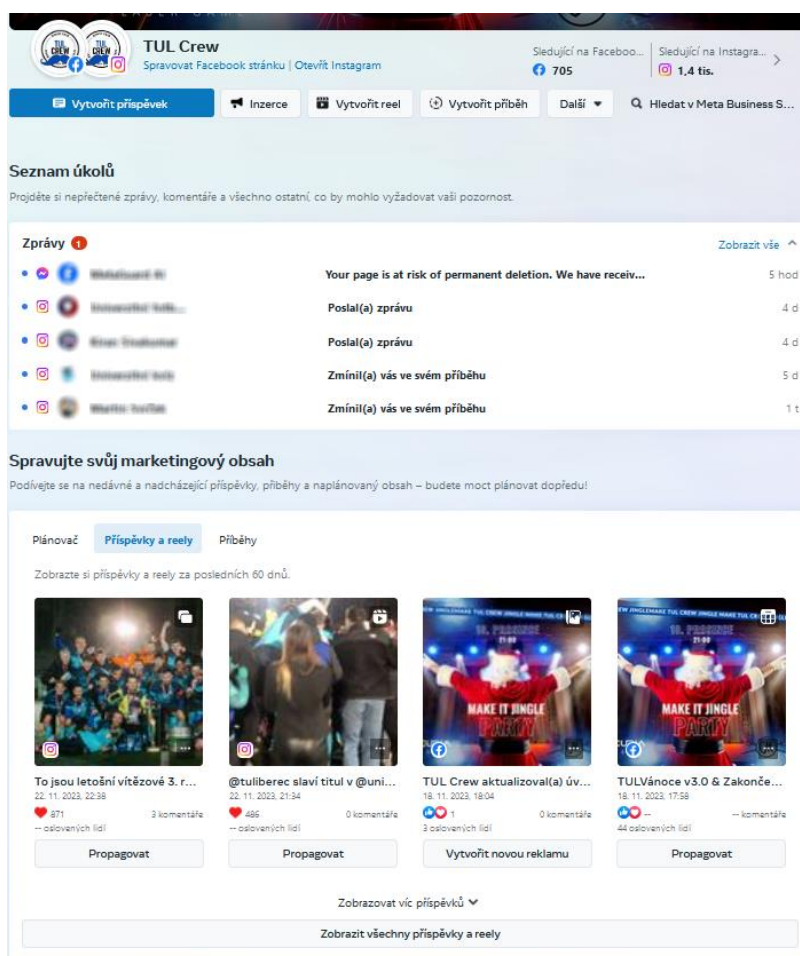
TUL Crew
Spravovat Facebook stránku | Otevřít Instagram

Sledující na Faceboo... 705
Sledující na Instagra... 1,4 tis.

Vytvořit příspěvek
Inzerce
Vytvořit reel
Vytvořit příběh
Další
Hledat v Meta Business S...

Seznam úkolů
Projděte si nepřečtené zprávy, komentáře a všechno ostatní, co by mohlo vyžadovat vaši pozornost.

Zprávy 1
Zobrazit vše

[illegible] Your page is at risk of permanent deletion. We have receiv... 5 hod
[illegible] Poslal(a) zprávu 4 d
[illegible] Poslal(a) zprávu 4 d
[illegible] Zmínil(a) vás ve svém příběhu 5 d
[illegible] Zmínil(a) vás ve svém příběhu 1 t

Spravujte svůj marketingový obsah
Podívejte se na nedávné a nadcházející příspěvky, příběhy a naplánovaný obsah – budete moct plánovat dopředu!

Plánovač
Příspěvky a reely
Příběhy

Zobrazte si příspěvky a reely za posledních 60 dnů.

MAKE IT JINGLE PARTY
MAKE IT JINGLE PARTY

To jsou letošní vítězové 3. r...
22. 11. 2023, 22:38
871 3 komentáře
-- oslovených lidí
Propagovat

@tuliberec slaví titul v @uni...
22. 11. 2023, 21:34
486 0 komentářů
-- oslovených lidí
Propagovat

TUL Crew aktualizoval(a) úv...
18. 11. 2023, 18:04
1 0 komentářů
3 oslovených lidí
Vytvořit novou reklamu

TULVánoce v3.0 & Zakonče...
18. 11. 2023, 17:58
-- -- komentáře
44 oslovených lidí
Propagovat

Zobrazovat víc příspěvků
Zobrazit všechny příspěvky a reely